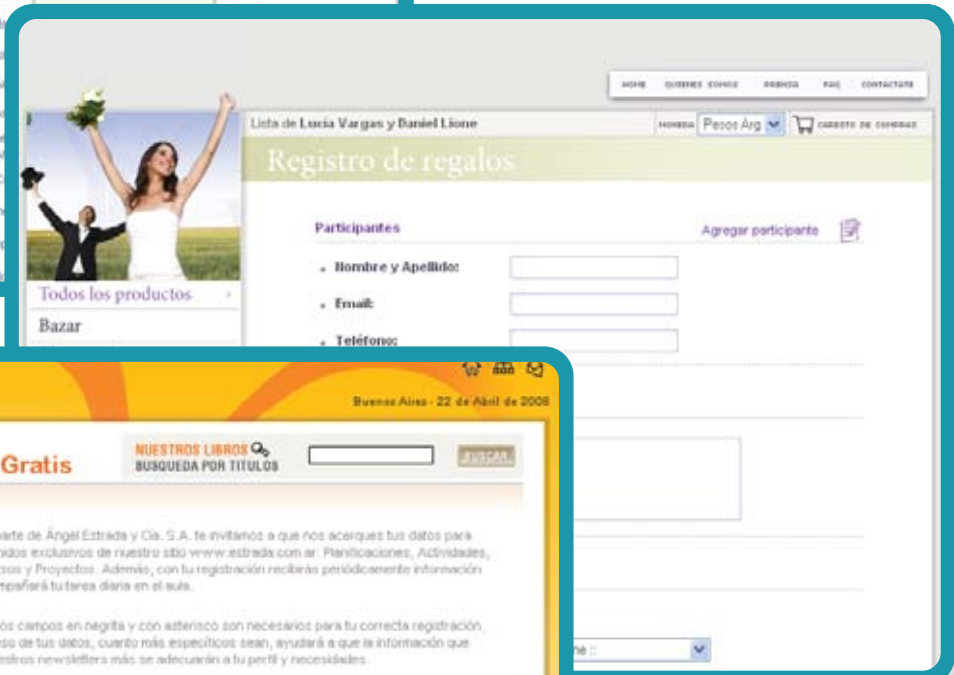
HOME QUIENES SOMOS PRENSA FAQ CONTACTATE

Lista de Lucía Vargas y Daniel Lione

MONEDA Pesos Arg CARRITO DE COMPRAS

Registro de regalos

Todos los productos

Bazar

Participantes

Agregar participante

Nombre y Apellido:

Email:

Teléfono:

Buenos Aires - 22 de Abril de 2008

Gratis

NUESTROS LIBROS
BUSQUEDA POR TITULOS

BUSCAR

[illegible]arte de Ángel Estrada y Cía. S.A. te invitamos a que nos acerques tus datos para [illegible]idos exclusivos de nuestro sitio www.estrada.com.ar: Planificaciones, Actividades, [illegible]sos y Proyectos. Además, con tu registración recibirás periódicamente información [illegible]mpañará tu tarea diaria en el aula.

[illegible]os campos en negrita y con asterisco son necesarios para tu correcta registración. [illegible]so de tus datos, cuanto más específicos sean, ayudará a que la información que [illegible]estros newsletters más se adecuarán a tu perfil y necesidades.

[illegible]ne ::